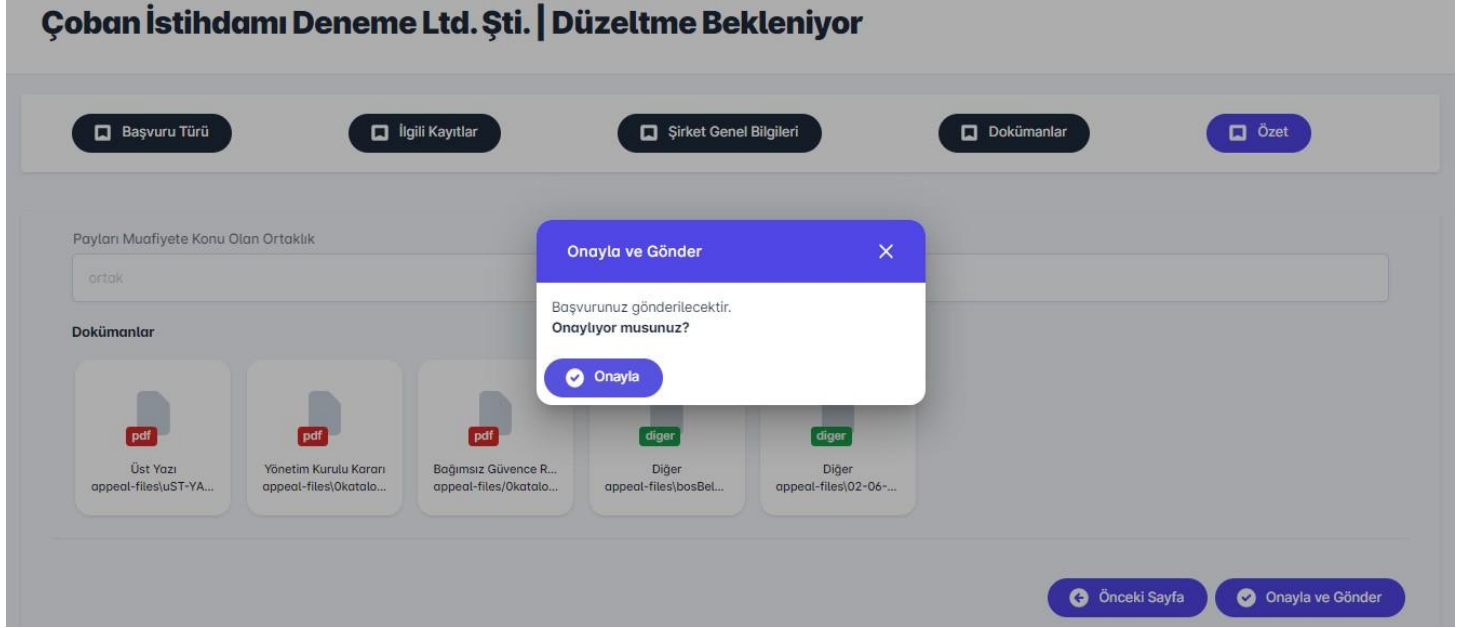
Çoban İstihdamı Deneme Ltd. Şti. | Düzeltme Bekleniyor

Başvuru Türü

İlgili Kayıtlar

Şirket Genel Bilgileri

Dokümanlar

Özet

Payları Muafiyete Konu Olan Ortaklık

ortak

Dokümanlar

pdf
Üst Yazı
appeal-files\uST-YA...

pdf
Yönetim Kurulu Kararı
appeal-files\0katalo...

pdf
Bağımsız Güvence R...
appeal-files/0katalo...

diğer
Diğer
appeal-files\bosBel...

diğer
Diğer
appeal-files\02-06-...

Onayla ve Gönder

Başvurunuz gönderilecektir.
Onaylıyor musunuz?

Onayla

Önceki Sayfa

Onayla ve Gönder